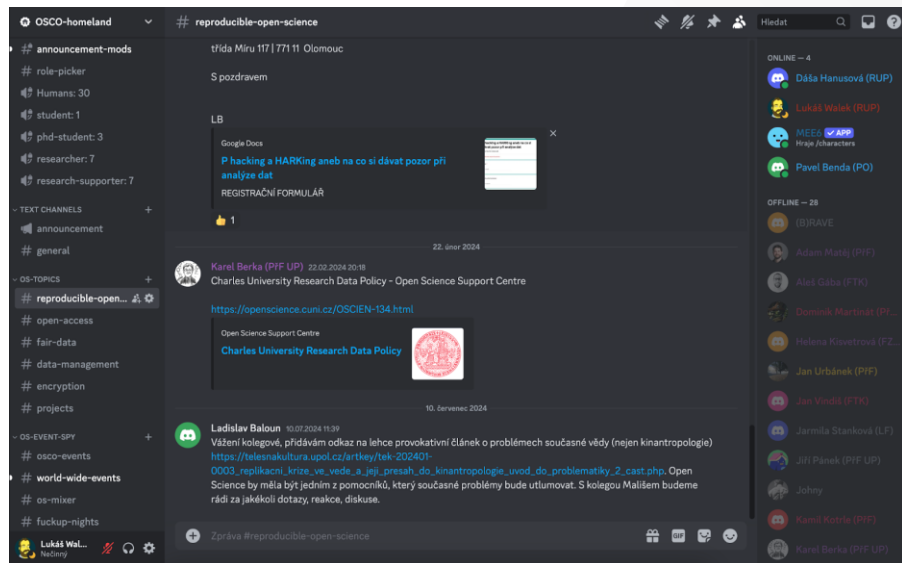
OSCO-homeland

# announcement-mods
# role-picker
Humans: 30
student: 1
phd-student: 3
researcher: 7
research-supporter: 7

TEXT CHANNELS
announcement
# general

OS-TOPICS
# reproducible-open...
# open-access
# fair-data
# data-management
# encryption
# projects

OS-EVENT-SPY
# osco-events
# world-wide-events
# os-mixer
# fuckup-nights

Lukáš Wal...
Nečinný

# reproducible-open-science

Hledat

třída Míru 117 | 771 11 Olomouc

S pozdravem

LB

Google Docs
P hacking a HARKing aneb na co si dávat pozor při analýze dat
REGISTRAČNÍ FORMULÁŘ

👍 1

22. únor 2024

Karel Berka (PřF UP) 22.02.2024 20:18
Charles University Research Data Policy - Open Science Support Centre

https://openscience.cuni.cz/OSCIEN-134.html

Open Science Support Centre
Charles University Research Data Policy

10. červenec 2024

Ladislav Baloun 10.07.2024 11:39
Vážení kolegové, přidávám odkaz na lehce provokativní článek o problémech současné vědy (nejen kinantropologie) https://telesnakultura.upol.cz/artkey/tek-202401-0003_replikacni_krize_ve_vede_a_jeji_presah_do_kinantropologie_uvod_do_problematiky_2_cast.php. Open Science by měla být jedním z pomocníků, který současné problémy bude utlumovat. S kolegou Mališem budeme rádi za jakékoli dotazy, reakce, diskuse.

Zpráva #reproducible-open-science

ONLINE — 4
Dáša Hanusová (RUP)
Lukáš Walek (RUP)
MEE6 APP
Hraje /characters
Pavel Benda (PO)

OFFLINE — 28
(B)RAVE
Adam Matěj (PřF)
Aleš Gába (FTK)
Dominik Martinát (PF...
Helena Kisvetrová (FZ...
Jan Urbánek (PřF)
Jan Vindiš (FTK)
Jarmila Stanková (LF)
Jiří Pánek (PřF UP)
Johny
Kamil Kotrle (PřF)
Karel Berka (PřF UP)